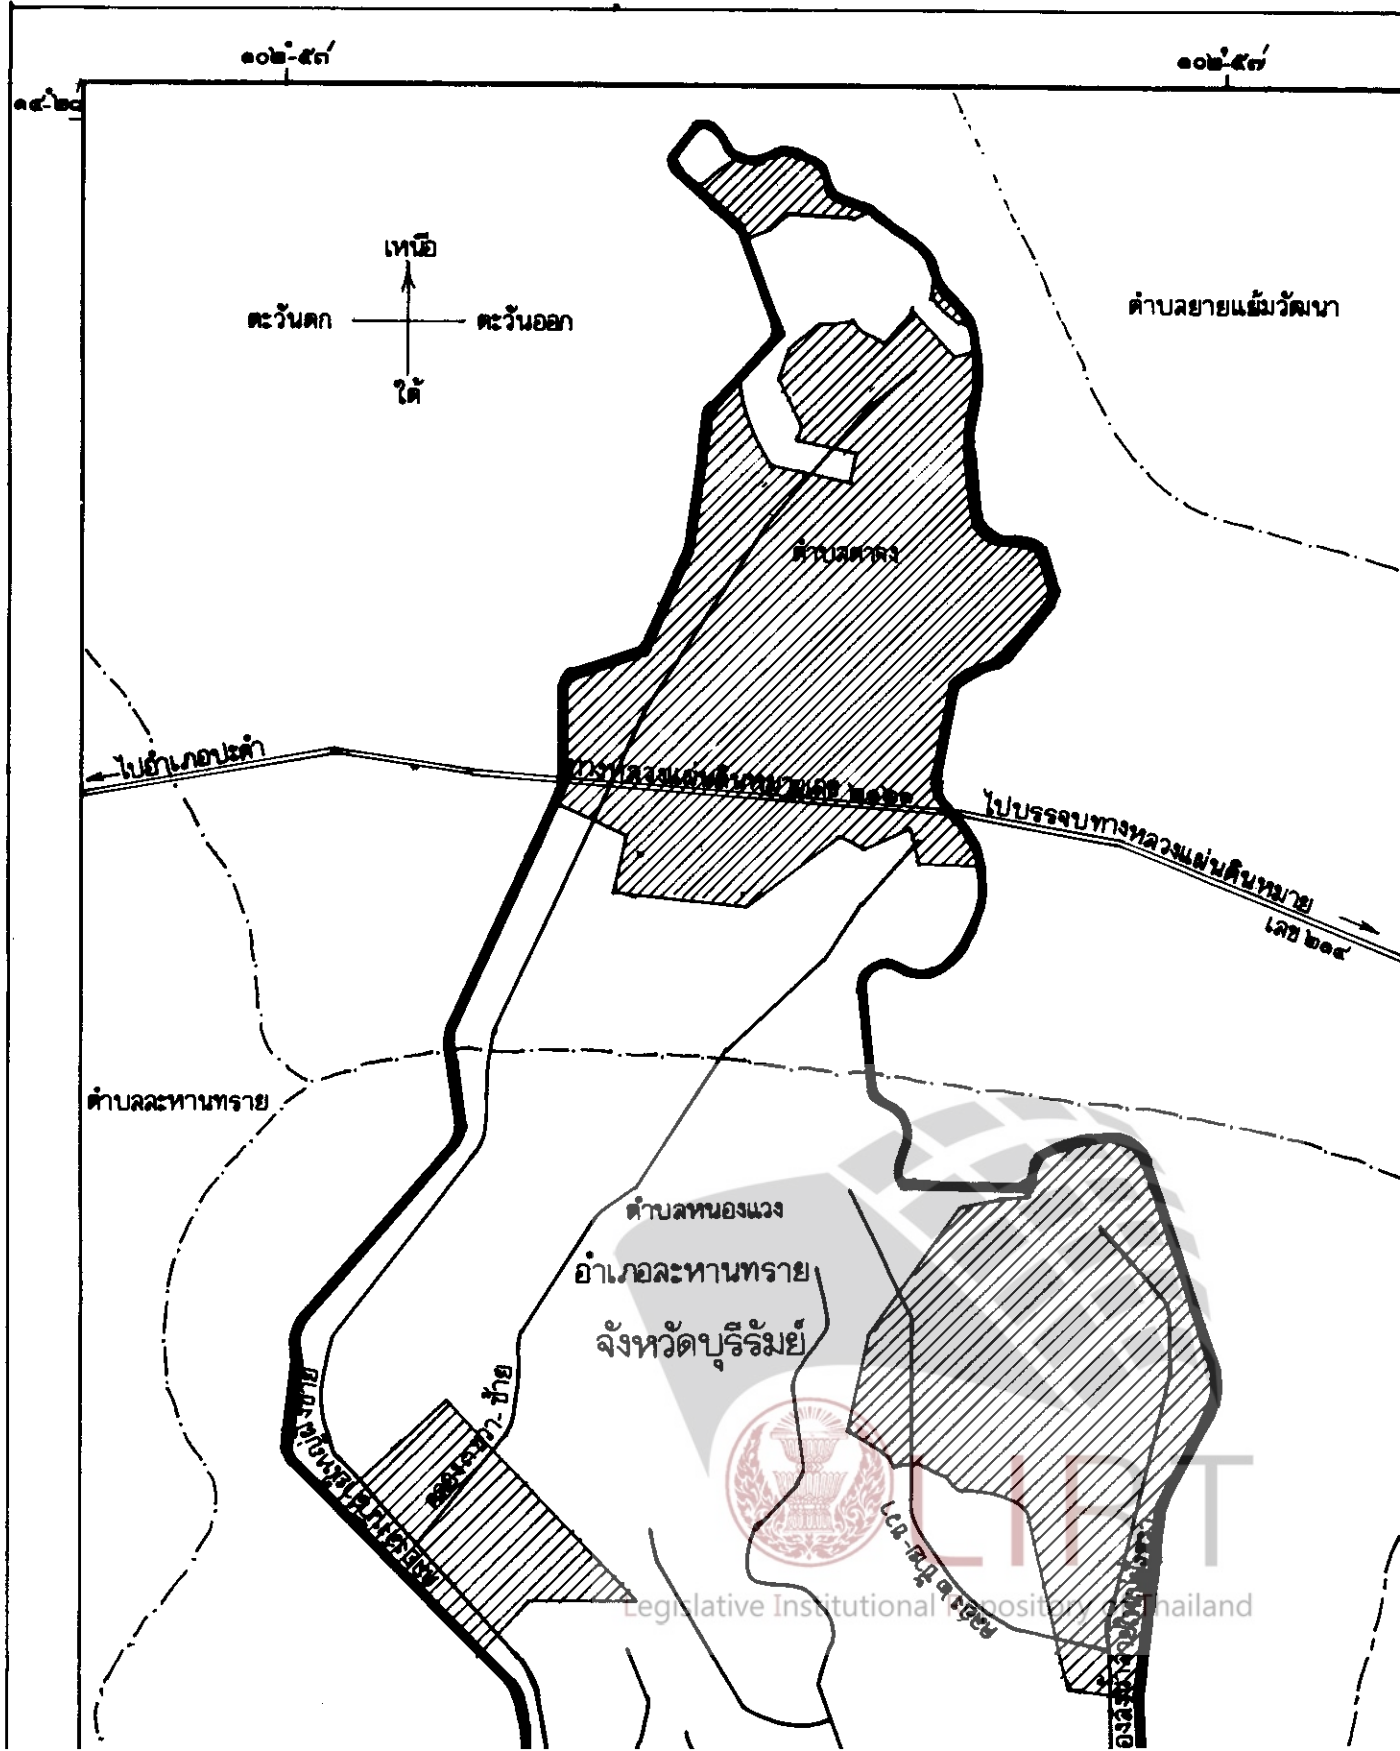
๑๐๒°-๕๔′

๑๐๒°-๕๗′

๑๔°-๒๐′

เหนือ

ตะวันตก

ตะวันออก

ใต้

ตำบลยายแย้มวัฒนา

ตำบลสะแก

ไปอำเภอปะคำ

ทางหลวงแผ่นดินหมายเลข ๒๑๑๘

ไปบรรจบทางหลวงแผ่นดินหมาย เลข ๒๑๔

ตำบลละหานทราย

ตำบลหนองแวง

อำเภอละหานทราย

จังหวัดบุรีรัมย์

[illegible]

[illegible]

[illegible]

Legislative Institutional Repository of Thailand

LIRT